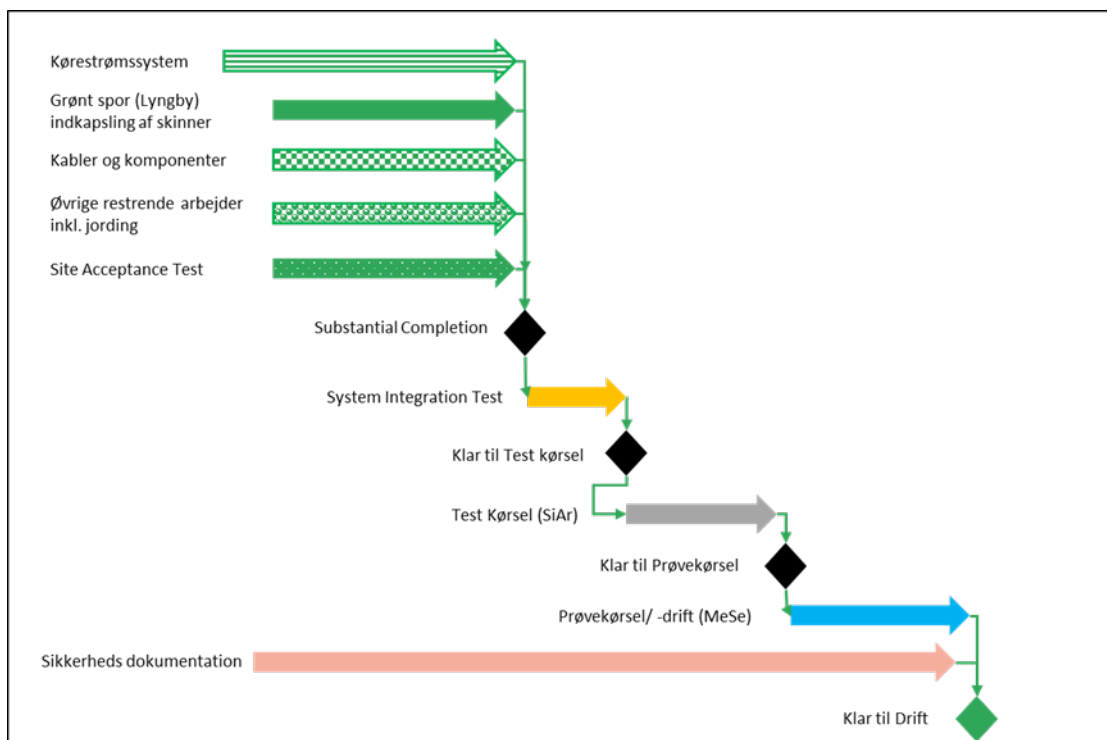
Kørestrømssystem

Grønt spor (Lyngby) indkapsling af skinner

Kabler og komponenter

Øvrige restrende arbejder inkl. jording

Site Acceptance Test

Substantial Completion

System Integration Test

Klar til Test kørsel

Test Kørsel (SiAr)

Klar til Prøvekørsel

Prøvekørsel/ -drift (MeSe)

Sikkerheds dokumentation

Klar til Drift